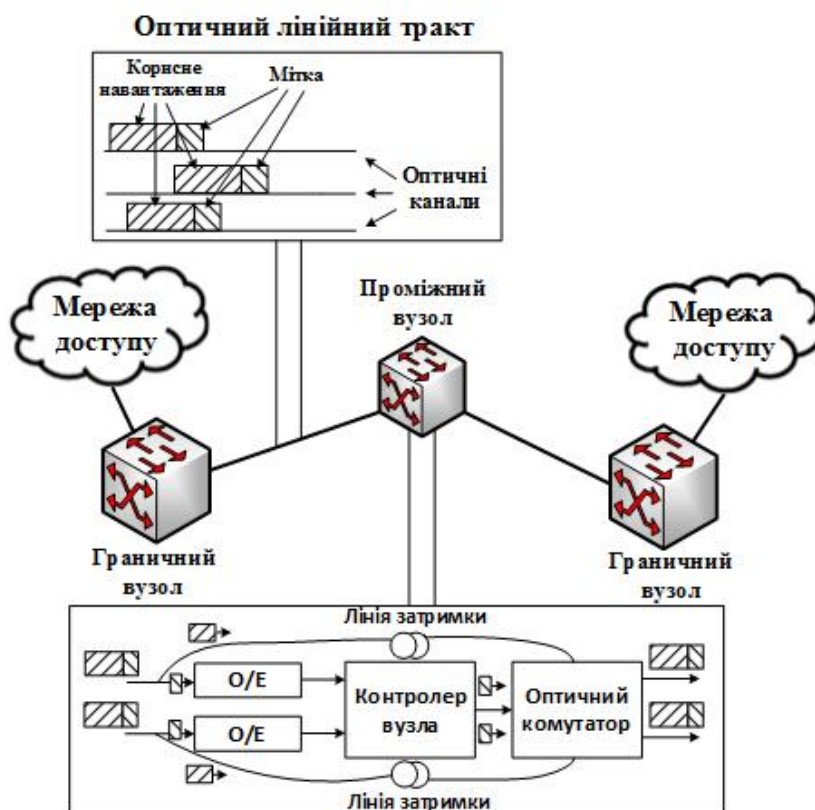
Оптичний лінійний тракт

Корисне навантаження

Мітка

Оптичні канали

Мережа доступу

Проміжний вузол

Мережа доступу

Граничний вузол

Граничний вузол

Лінія затримки

O/E

Контролер вузла

Оптичний комутатор

O/E

Лінія затримки